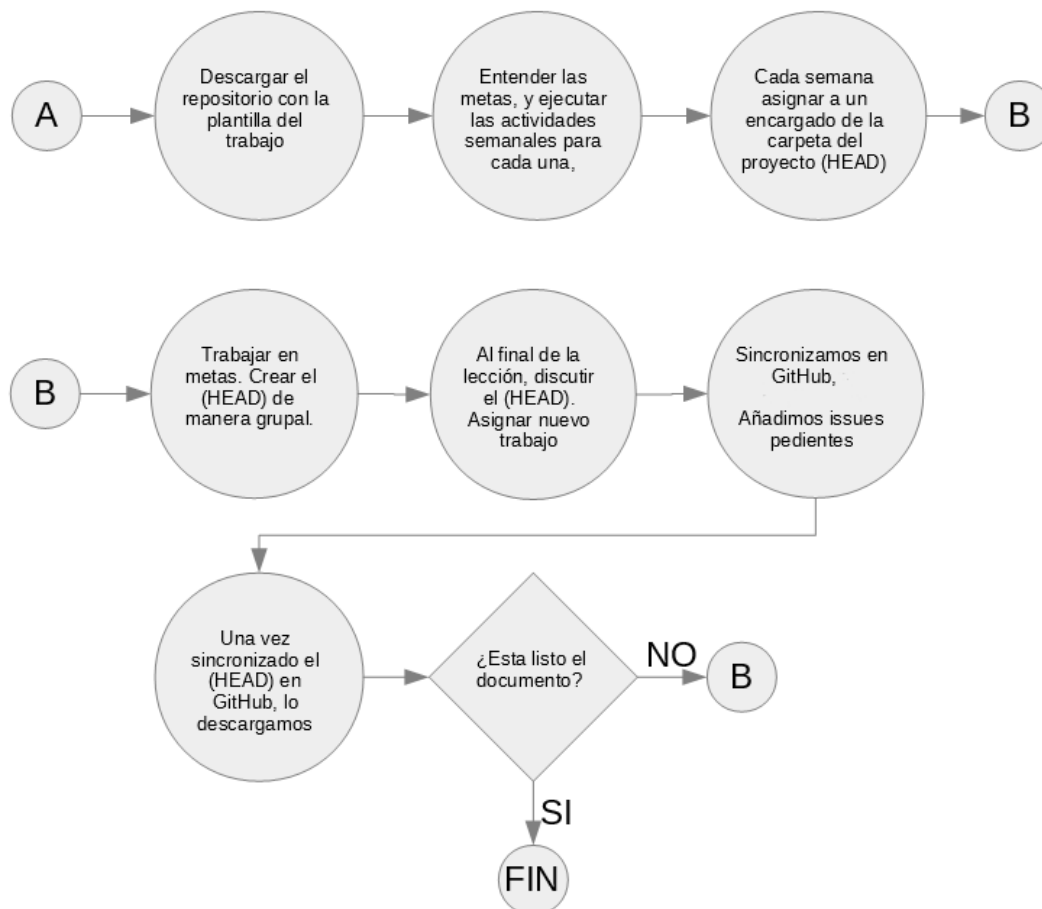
A

Descargar el repositorio con la plantilla del trabajo

Entender las metas, y ejecutar las actividades semanales para cada una,

Cada semana asignar a un encargado de la carpeta del proyecto (HEAD)

B

B

Trabajar en metas. Crear el (HEAD) de manera grupal.

Al final de la lección, discutir el (HEAD). Asignar nuevo trabajo

Sincronizamos en GitHub,

Añadimos issues pedientes

Una vez sincronizado el (HEAD) en GitHub, lo descargamos

¿Esta listo el documento?

NO

B

SI

FIN